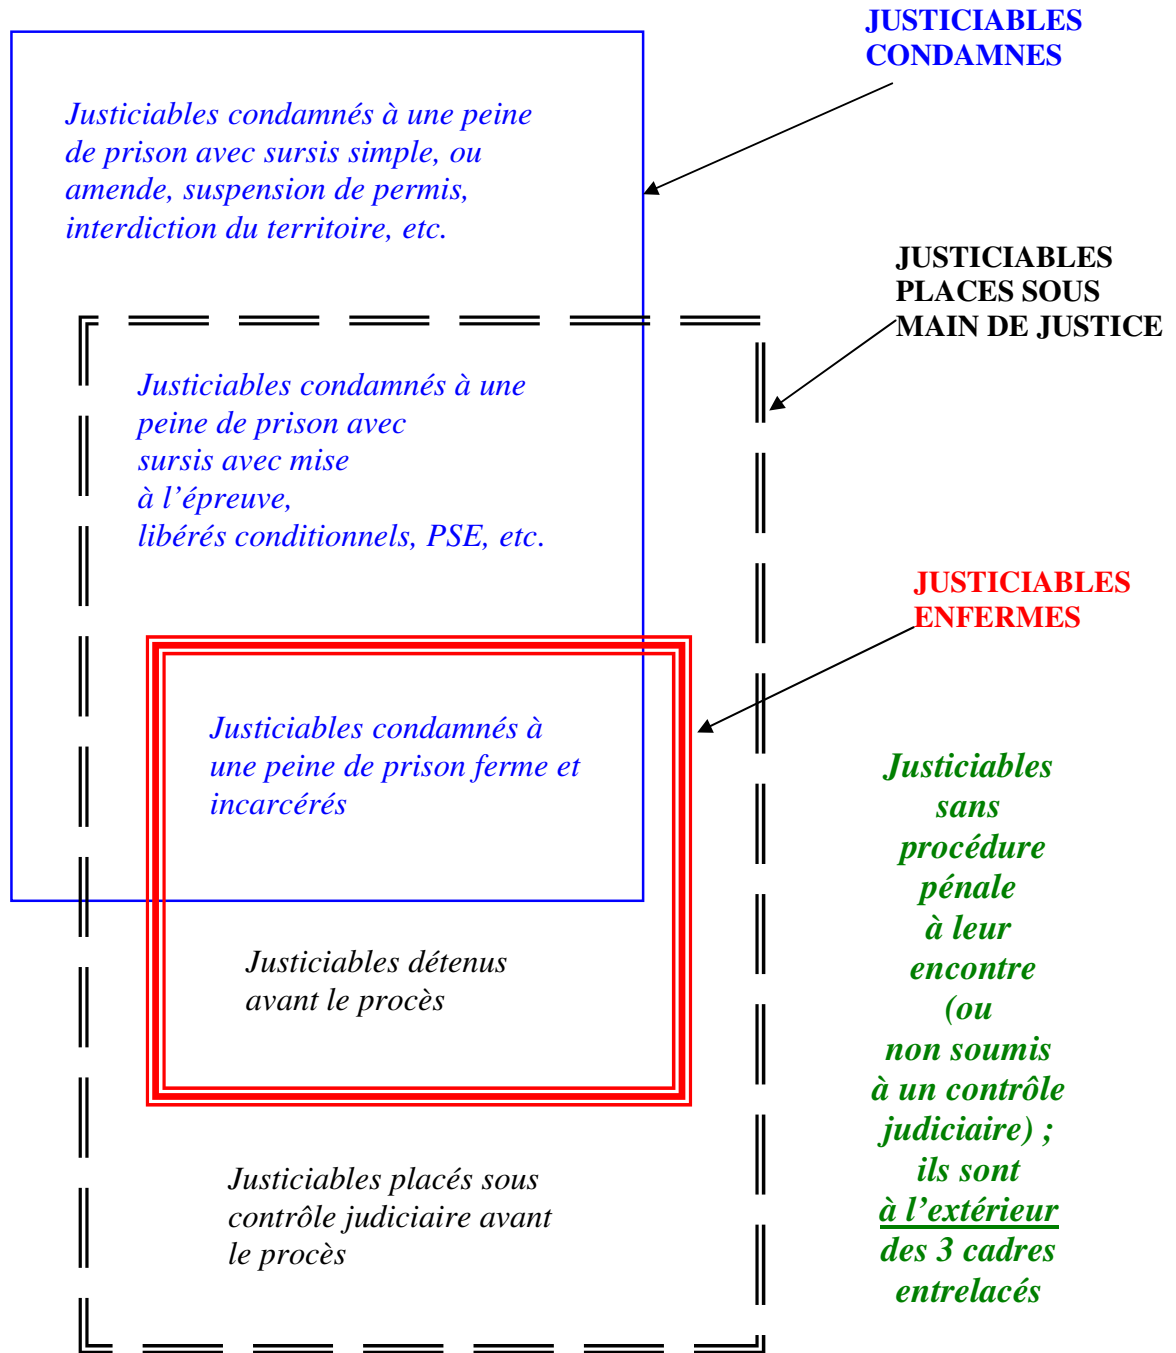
JUSTICIABLES CONDAMNES

Justiciables condamnés à une peine de prison avec sursis simple, ou amende, suspension de permis, interdiction du territoire, etc.

JUSTICIABLES PLACES SOUS MAIN DE JUSTICE

Justiciables condamnés à une peine de prison avec sursis avec mise à l'épreuve, libérés conditionnels, PSE, etc.

JUSTICIABLES ENFERMES

Justiciables condamnés à une peine de prison ferme et incarcérés

Justiciables sans procédure pénale à leur encontre (ou non soumis à un contrôle judiciaire) ; ils sont à l'extérieur des 3 cadres entrelacés

Justiciables détenus avant le procès

Justiciables placés sous contrôle judiciaire avant le procès